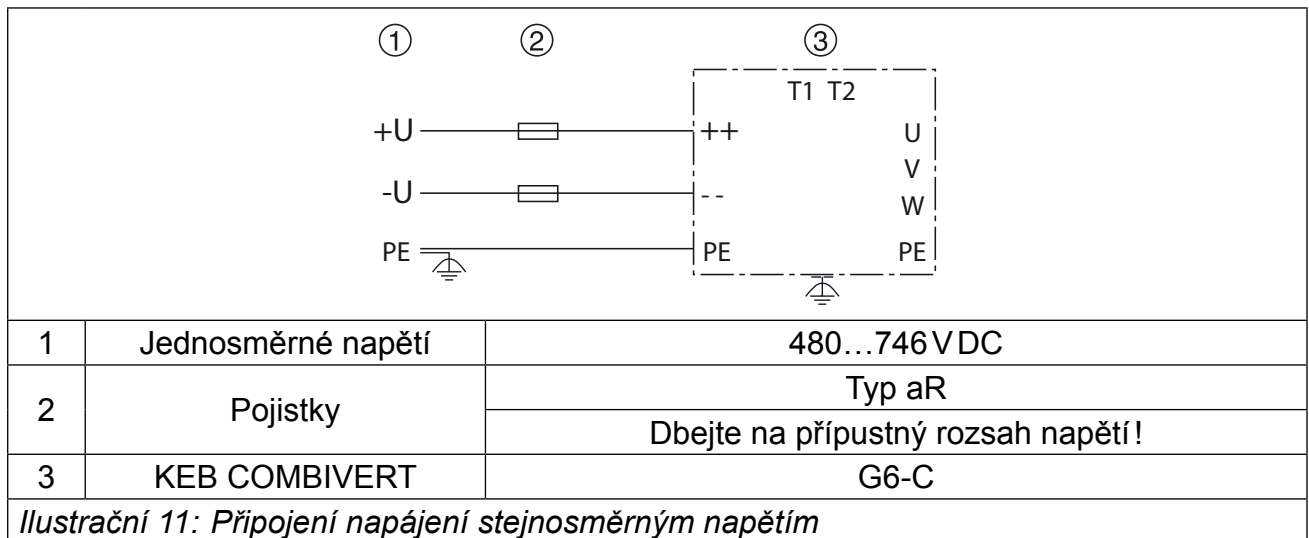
① ② ③

T1 T2

+U ++ U

V

-U -- W

PE PE PE

| 1 | Jednosměrné napětí | 480…746 V DC |
|---|---|---|
| 2 | Pojistky | Typ aR |
| | | Dbejte na přípustný rozsah napětí! |
| 3 | KEB COMBIVERT | G6-C |

*Ilustrační 11: Připojení napájení stejnosměrným napětím*